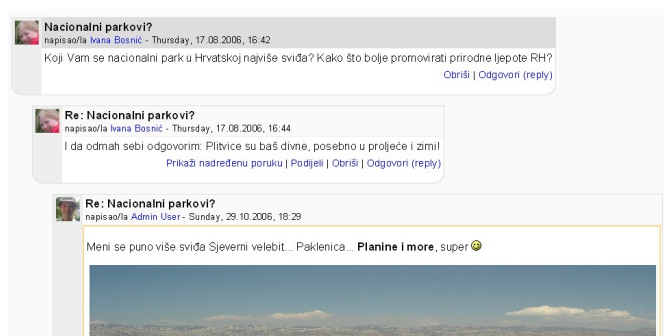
Nacionalni parkovi?
napisao/la Ivana Bosnić - Thursday, 17.08.2006, 16:42

Koji Vam se nacionalni park u Hrvatskoj najviše sviđa? Kako što bolje promovirati prirodne ljepote RH?

Obriši | Odgovori (reply)

Re: Nacionalni parkovi?
napisao/la Ivana Bosnić - Thursday, 17.08.2006, 16:44

I da odmah sebi odgovorim: Plitvice su baš divne, posebno u proljeće i zimi!

Prikaži nadređenu poruku | Podijeli | Obriši | Odgovori (reply)

Re: Nacionalni parkovi?
napisao/la Admin User - Sunday, 29.10.2006, 18:29

Meni se puno više sviđa Sjeverni velebit... Paklenica... **Planine i more**, super